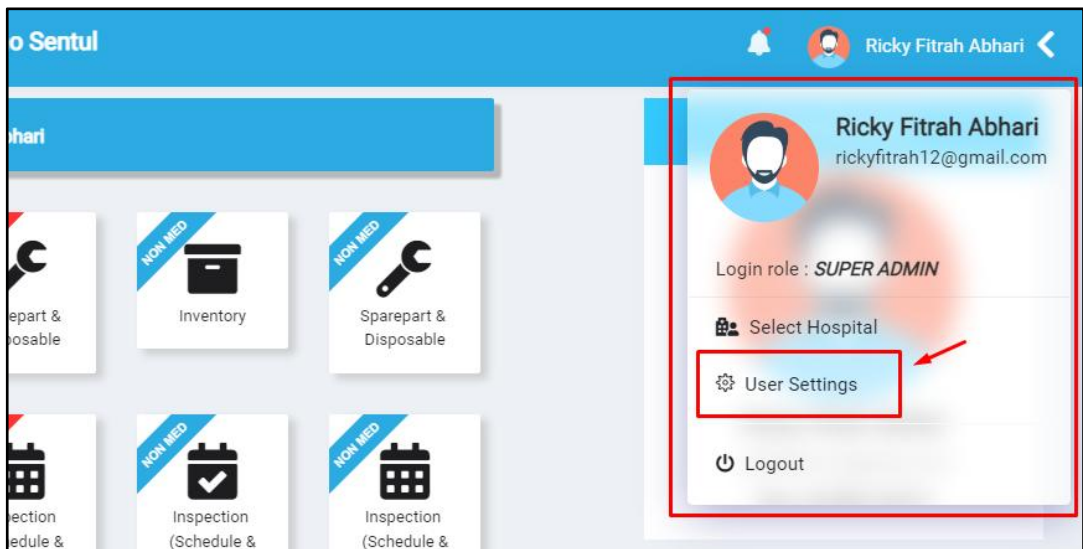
o Sentul

Ricky Fitrah Abhari

hari

epart & posable

NON MED

Inventory

NON MED

Sparepart & Disposable

ection edule &

NON MED

Inspection (Schedule &

NON MED

Inspection (Schedule &

Ricky Fitrah Abhari
rickyfitrah12@gmail.com

Login role : SUPER ADMIN

Select Hospital

User Settings

Logout